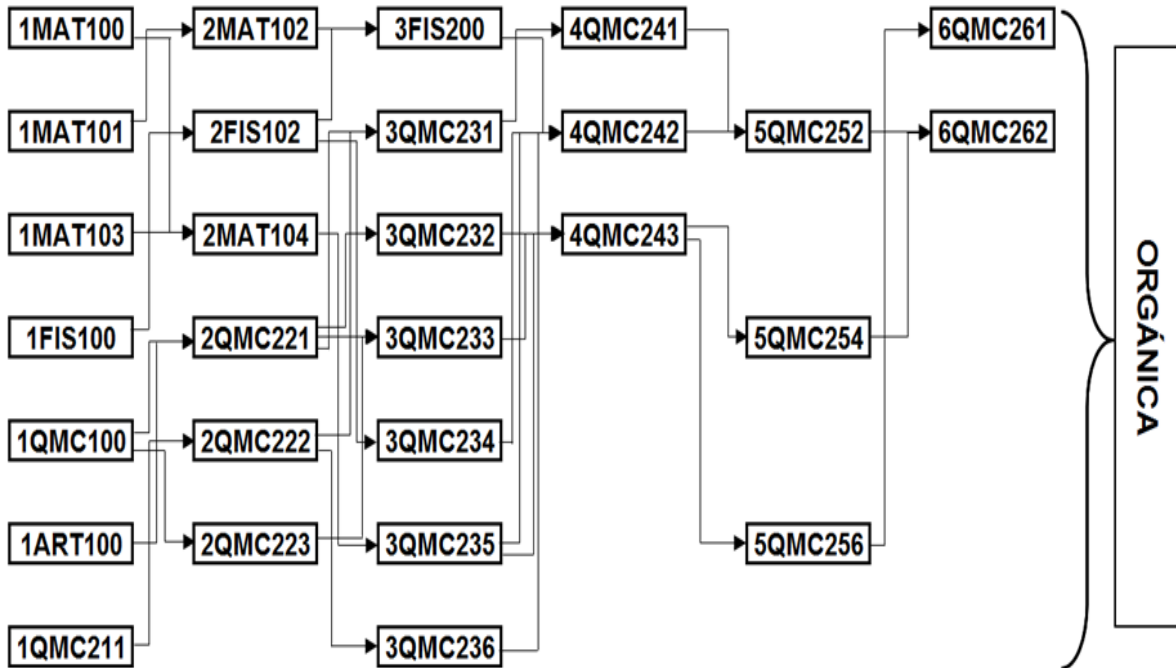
1MAT100
1MAT101
1MAT103
1FIS100
1QMC100
1ART100
1QMC211

2MAT102
2FIS102
2MAT104
2QMC221
2QMC222
2QMC223

3FIS200
3QMC231
3QMC232
3QMC233
3QMC234
3QMC235
3QMC236

4QMC241
4QMC242
4QMC243

5QMC252
5QMC254
5QMC256

6QMC261
6QMC262

ORGÁNICA